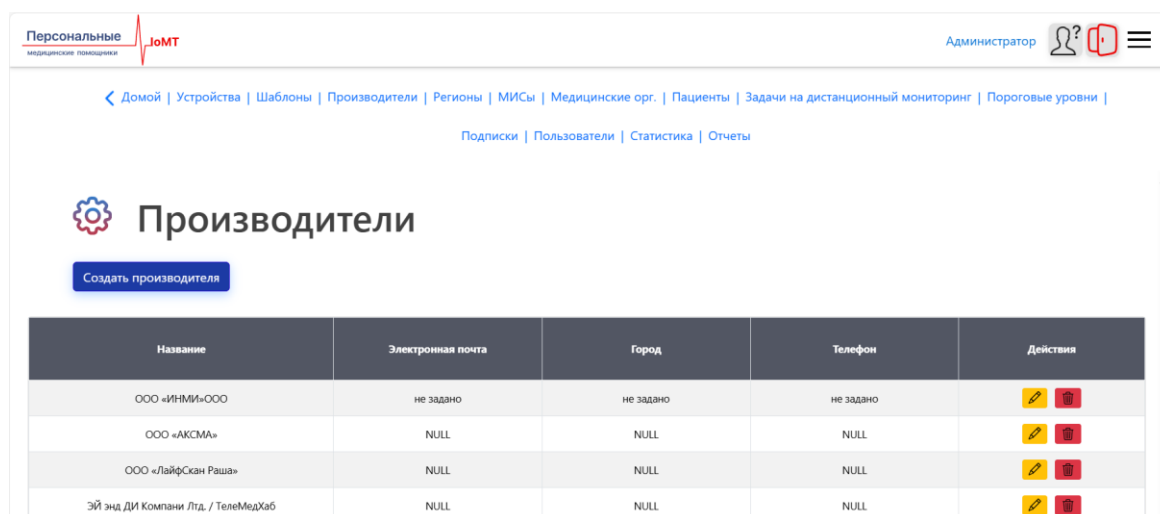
Персональные медицинские помощники IoMT

Администратор

Домой | Устройства | Шаблоны | Производители | Регионы | МИСы | Медицинские орг. | Пациенты | Задачи на дистанционный мониторинг | Пороговые уровни | Подписки | Пользователи | Статистика | Отчеты

Производители

Создать производителя

| Название | Электронная почта | Город | Телефон | Действия |
|---|---|---|---|---|
| ООО «ИНМИ»ООО | не задано | не задано | не задано | |
| ООО «АКСМА» | NULL | NULL | NULL | |
| ООО «ЛайфСкан Раша» | NULL | NULL | NULL | |
| ЭЙ энд ДИ Компани Лтд. / ТелеМедХаб | NULL | NULL | NULL | |